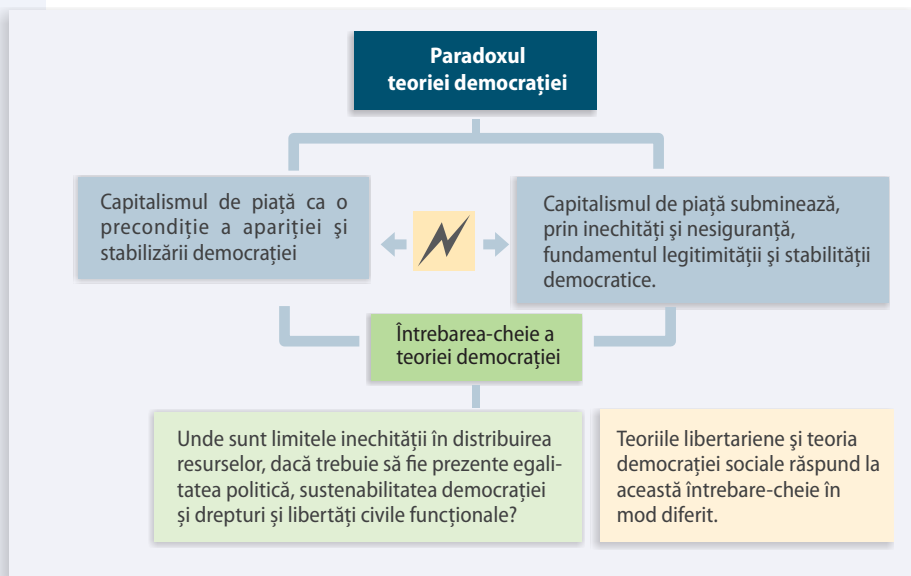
Paradoxul teoriei democrației

Capitalismul de piață ca o precondiție a apariției și stabilizării democrației

Capitalismul de piață subminează, prin inechități și nesiguranță, fundamentul legitimității și stabilității democratice.

Întrebarea-cheie a teoriei democrației

Unde sunt limitele inechității în distribuirea resurselor, dacă trebuie să fie prezente egalitatea politică, sustenabilitatea democrației și drepturi și libertăți civile funcționale?

Teoriile libertariene și teoria democrației sociale răspund la această întrebare-cheie în mod diferit.